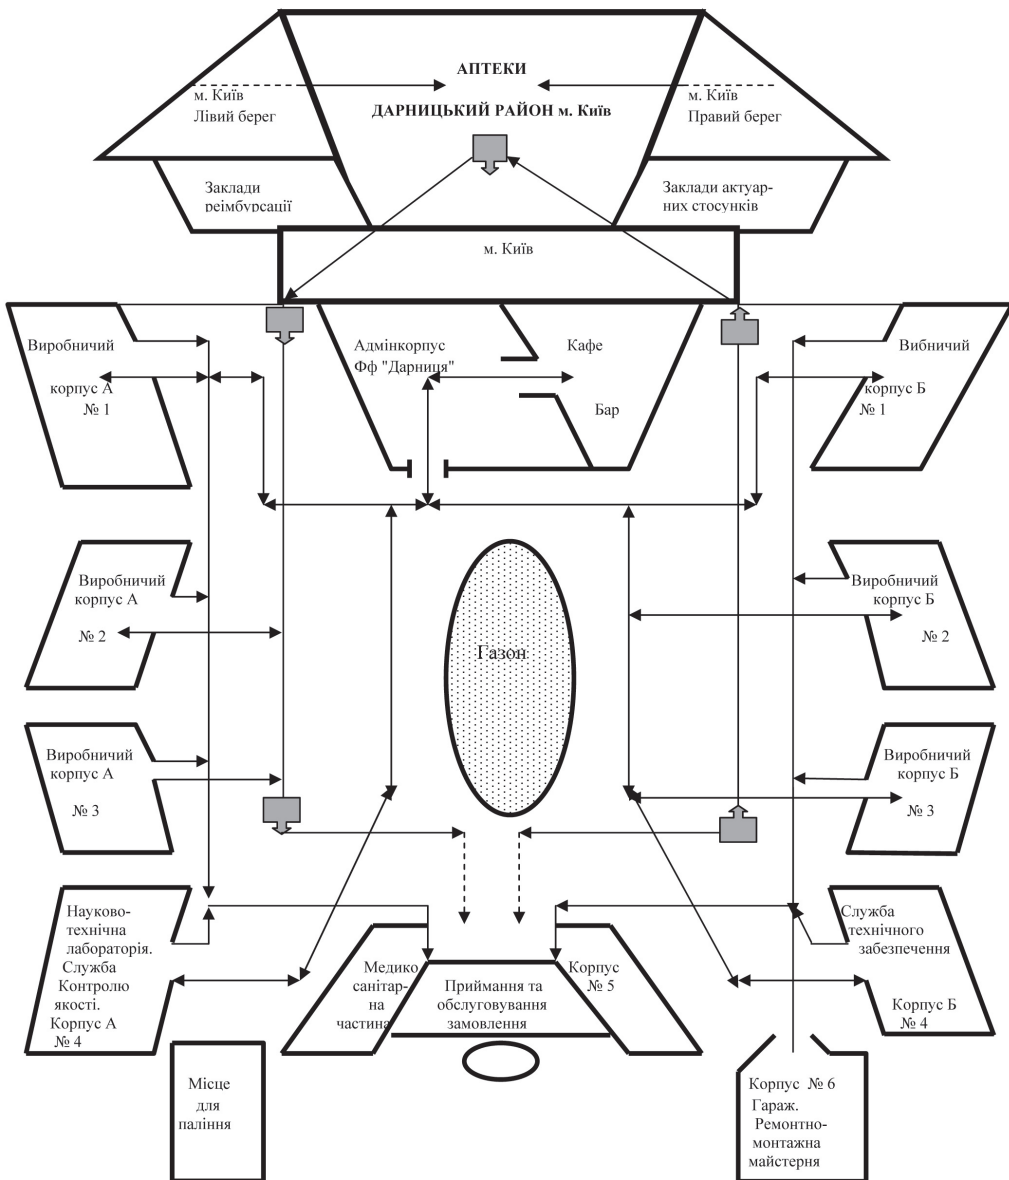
АПТЕКИ

м. Київ Лівий берег

ДАРНИЦЬКИЙ РАЙОН м. Київ

м. Київ Правий берег

Заклади реімбурсації

Заклади актуарних стосунків

м. Київ

Виробничий корпус А № 1

Адмінкорпус Фф "Дарниця"

Кафе

Бар

Вибничий корпус Б № 1

Виробничий корпус А № 2

Газон

Виробничий корпус Б № 2

Виробничий корпус А № 3

Виробничий корпус Б № 3

Науково-технічна лабораторія. Служба Контролю якості. Корпус А № 4

Медико санітарна частина

Приймання та обслуговування замовлення

Корпус № 5

Служба технічного забезпечення

Корпус Б № 4

Місце для паління

Корпус № 6 Гараж. Ремонтно-монтажна майстерня